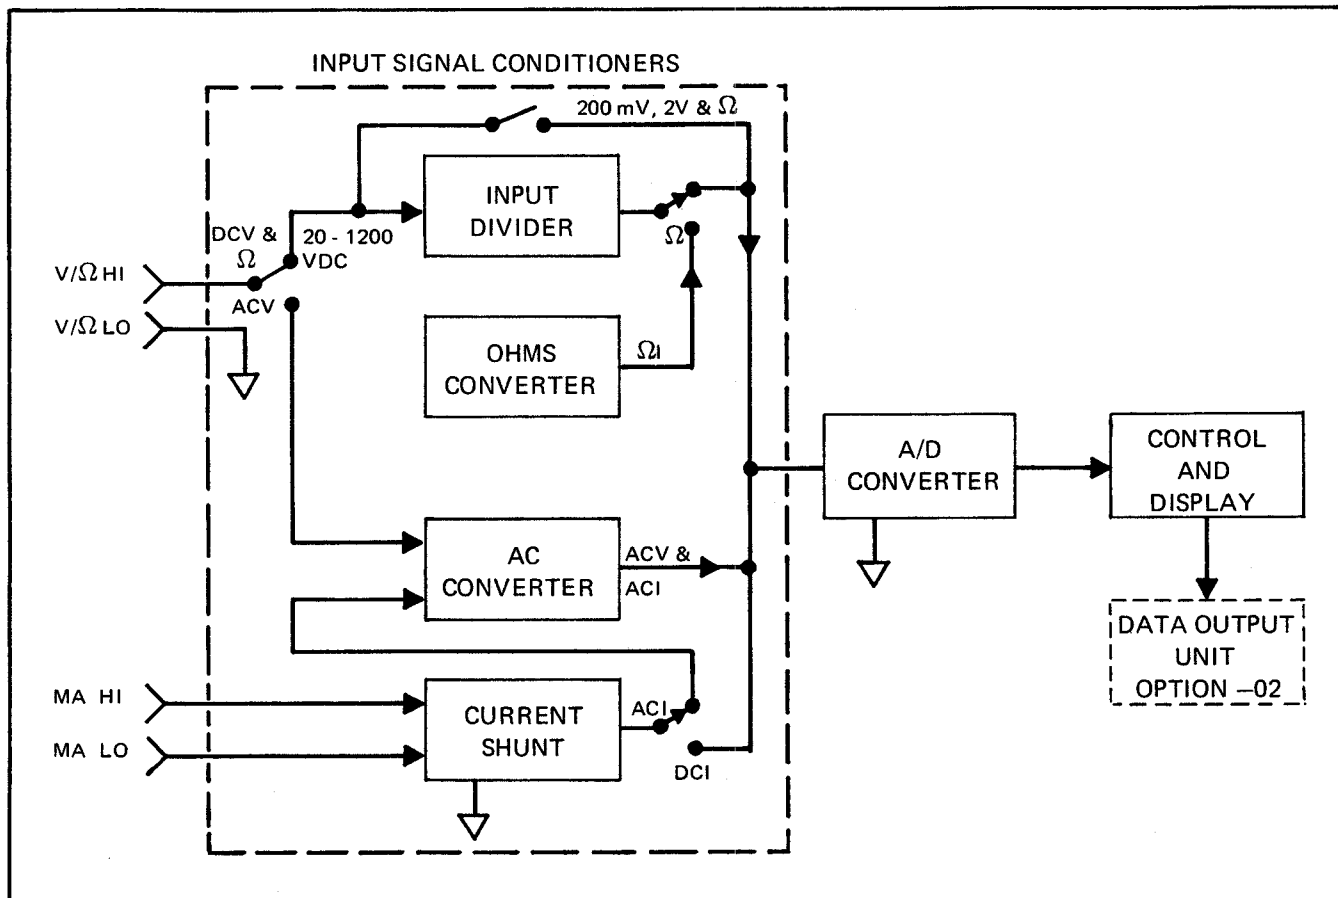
INPUT SIGNAL CONDITIONERS

200 mV, 2V & $\Omega$

INPUT DIVIDER

DCV & $\Omega$

20 - 1200 VDC

$\Omega$

V/$\Omega$ HI

V/$\Omega$ LO

ACV

OHMS CONVERTER

$\Omega$I

A/D CONVERTER

CONTROL AND DISPLAY

AC CONVERTER

ACV & ACI

DATA OUTPUT UNIT OPTION –02

MA HI

MA LO

CURRENT SHUNT

ACI

DCI